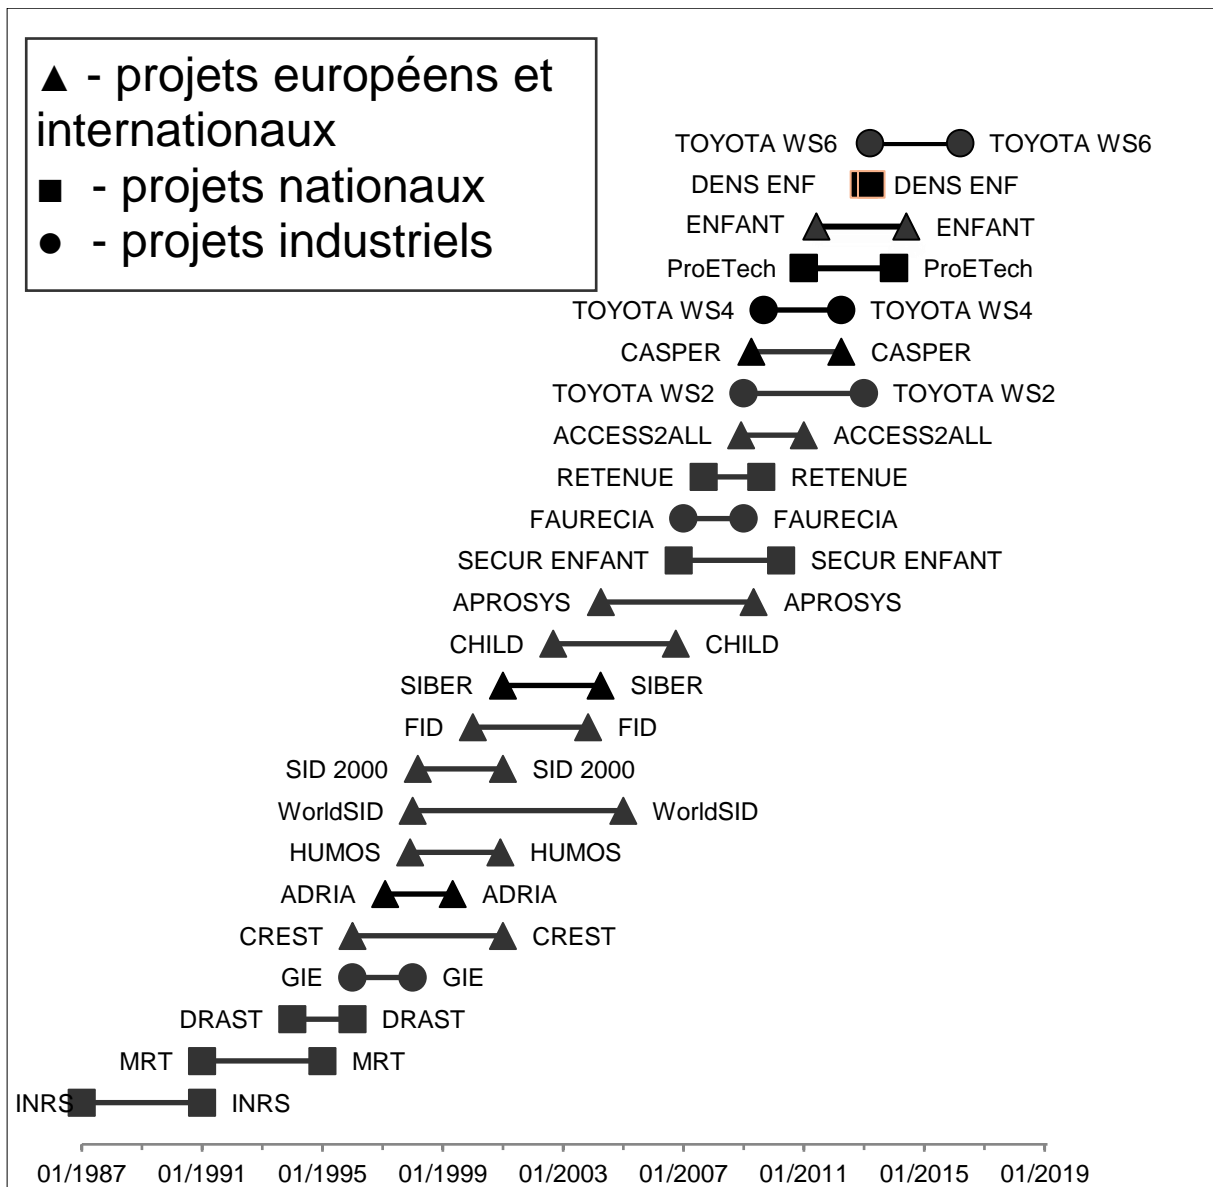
▲ - projets européens et internationaux
■ - projets nationaux
● - projets industriels

TOYOTA WS6 TOYOTA WS6
DENS ENF DENS ENF
ENFANT ENFANT
ProETech ProETech
TOYOTA WS4 TOYOTA WS4
CASPER CASPER
TOYOTA WS2 TOYOTA WS2
ACCESS2ALL ACCESS2ALL
RETENUE RETENUE
FAURECIA FAURECIA
SECUR ENFANT SECUR ENFANT
APROSYS APROSYS
CHILD CHILD
SIBER SIBER
FID FID
SID 2000 SID 2000
WorldSID WorldSID
HUMOS HUMOS
ADRIA ADRIA
CREST CREST
GIE GIE
DRAST DRAST
MRT MRT
INRS INRS

01/1987 01/1991 01/1995 01/1999 01/2003 01/2007 01/2011 01/2015 01/2019